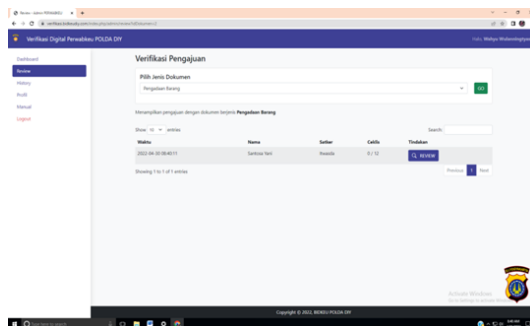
Review - Admin PERWABKU

verifikasi.biroreaku.com/index.php/admin/review/listDokumen/2

Verifikasi Digital Perwabkeu POLDA DIY

Halo, Wahyu Widaningtyas

Dashboard
Review
History
Profil
Manual
Logout

Verifikasi Pengajuan

Pilih Jenis Dokumen

Pengadaan Barang

GO

Menampilkan pengajuan dengan dokumen berjenis Pengadaan Barang

Show 10 entries

Search:

| Waktu | Nama | Satker | Ceklis | Tindakan |
|---|---|---|---|---|
| 2022-04-20 06:40:11 | Santosa Yani | Rowaka | 0 / 12 | REVIEW |

Showing 1 to 1 of 1 entries

Previous 1 Next

Activate Windows
Go to Settings to activate Windows.

Copyright © 2022, BIDKEU POLDA DIY

Type here to search